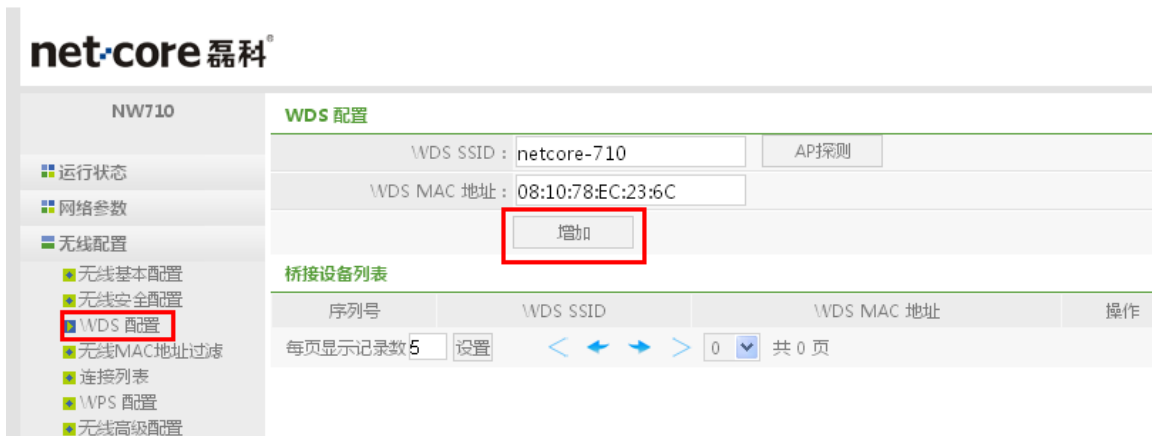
net·core 磊科®

NW710

运行状态
网络参数
无线配置
无线基本配置
无线安全配置
WDS 配置
无线MAC地址过滤
连接列表
WPS 配置
无线高级配置

WDS 配置

WDS SSID : netcore-710
AP探测
WDS MAC 地址 : 08:10:78:EC:23:6C
增加

桥接设备列表

| 序列号 | WDS SSID | WDS MAC 地址 | 操作 |
|---|---|---|---|

每页显示记录数 5 设置 0 共 0 页